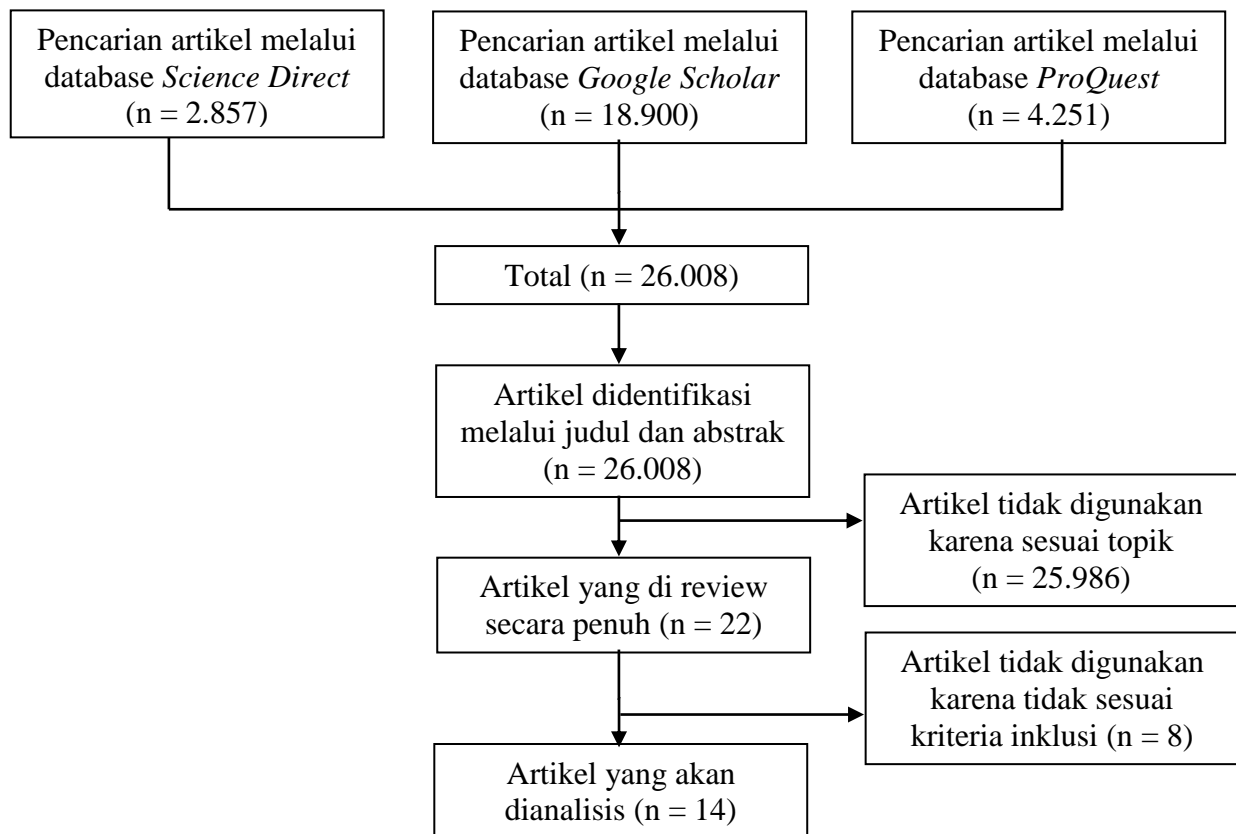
Pencarian artikel melalui database *Science Direct* (n = 2.857)

Pencarian artikel melalui database *Google Scholar* (n = 18.900)

Pencarian artikel melalui database *ProQuest* (n = 4.251)

Total (n = 26.008)

Artikel didentifikasi melalui judul dan abstrak (n = 26.008)

Artikel tidak digunakan karena sesuai topik (n = 25.986)

Artikel yang di review secara penuh (n = 22)

Artikel tidak digunakan karena tidak sesuai kriteria inklusi (n = 8)

Artikel yang akan dianalisis (n = 14)